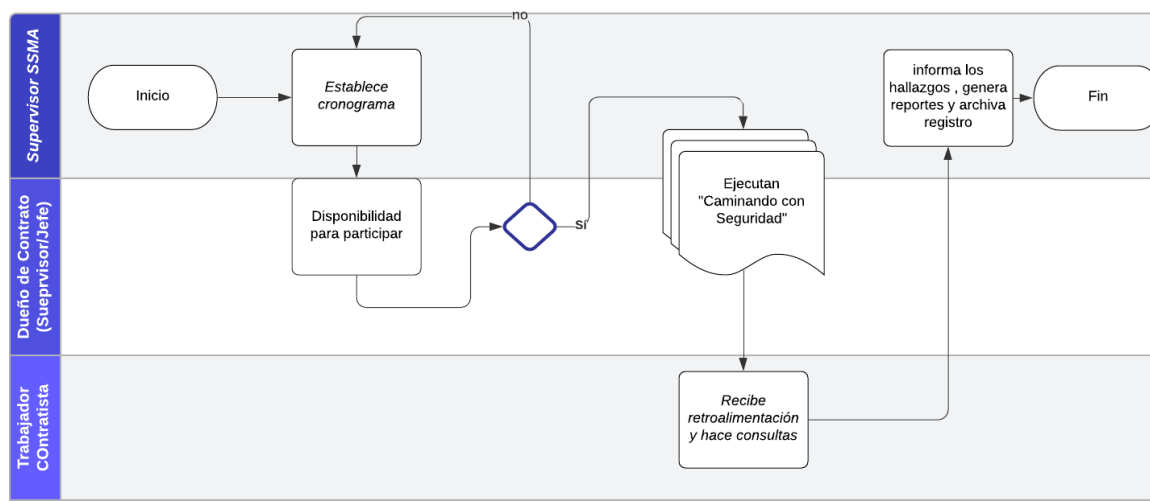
Supervisor SSMA

Inicio

Establece cronograma

no

informa los hallazgos , genera reportes y archiva registro

Fin

Dueño de Contrato (Sueprvisor/Jefe)

Disponibilidad para participar

sí

Ejecutan "Caminando con Seguridad"

Trabajador COntratista

Recibe retroalimentación y hace consultas